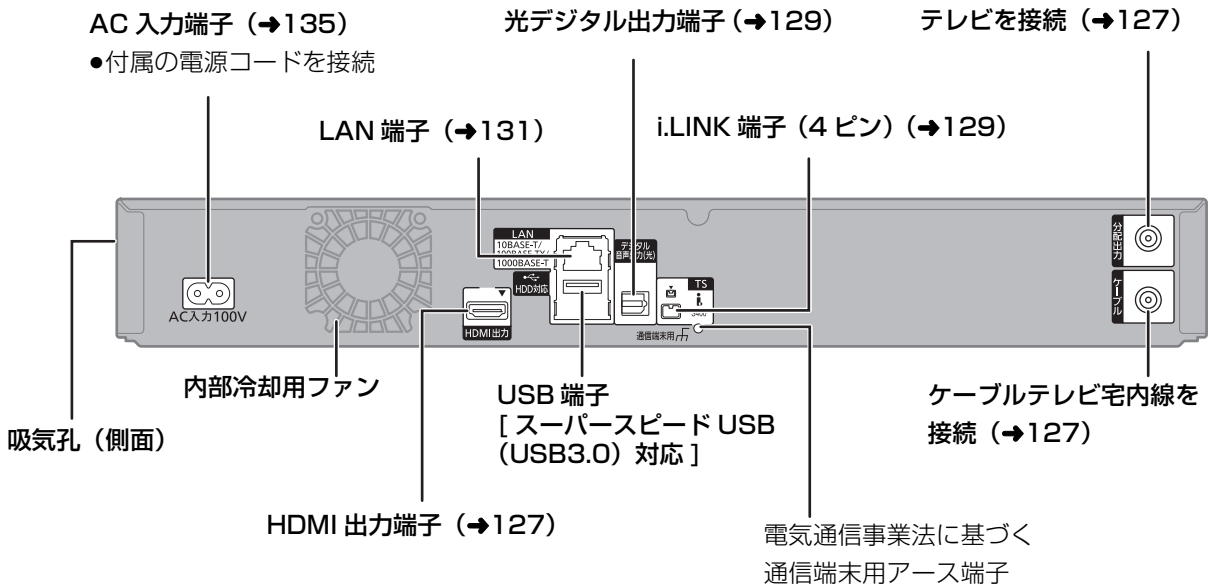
AC 入力端子（➔135）
●付属の電源コードを接続

光デジタル出力端子（➔129）

テレビを接続（➔127）

LAN 端子（➔131）

i.LINK 端子（4 ピン）（➔129）

LAN
10BASE-T/
100BASE-TX/
1000BASE-T

デジタル
音声出力(光)

HDD対応

TS

S400

通信端末用

分配出力

ケーブル

AC入力100V

HDMI出力

内部冷却用ファン

USB 端子
[ スーパースピード USB（USB3.0）対応 ]

ケーブルテレビ宅内線を接続（➔127）

吸気孔（側面）

HDMI 出力端子（➔127）

電気通信事業法に基づく
通信端末用アース端子